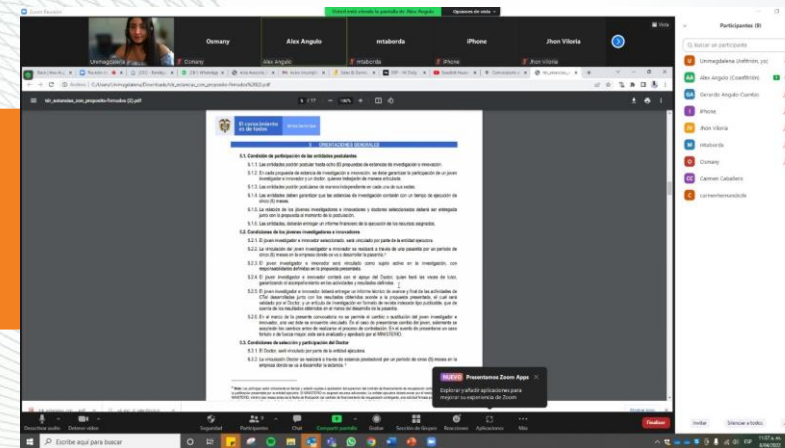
Zoom Reunión

Usted está viendo la pantalla de Alex Angulo

Opciones de vista

Vista

Unimagdalena

Osmany

Alex Angulo

mtaborda

iPhone

Jhon Viloria

Participantes (9)

Buscar un participante

Unimagdalena (Anfitrión, yo)

Alex Angulo (Coanfitrión)

Gerardo Angulo Cuentas

iPhone

Jhon Viloria

mtaborda

Osmany

Carmen Caballero

carmenfernandezde

Invitar

Silenciar a todos

tdr_estancias_con_propuesta-firmados (3).pdf

El conocimiento es de todos

Minciencias

5. ORIENTACIONES GENERALES

5.1. Condición de participación de las entidades postulantes

5.1.1. Las entidades podrán postular hasta ocho (8) propuestas de estancias de investigación e innovación.

5.1.2. En cada propuesta de estancia de investigación e innovación, se debe garantizar la participación de un joven investigador e innovador y un doctor, quienes trabajarán de manera articulada.

5.1.3. Las entidades podrán postularse de manera independiente en cada una de sus sedes.

5.1.4. Las entidades deben garantizar que las estancias de investigación contarán con un tiempo de ejecución de cinco (5) meses.

5.1.5. La relación de los jóvenes investigadores e innovadores y doctores seleccionados deberá ser entregada junto con la propuesta al momento de la postulación.

5.1.6. Las entidades, deberán entregar un informe financiero de la ejecución de los recursos asignados.

5.2. Condiciones de los jóvenes investigadores e innovadores

5.2.1. El joven investigador e innovador seleccionado, será vinculado por parte de la entidad ejecutora.

5.2.2. La vinculación del joven investigador e innovador se realizará a través de una pasantía por un periodo de cinco (5) meses en la empresa donde se va a desarrollar la pasantía.

5.2.3. El joven investigador e innovador será vinculado como sujeto activo en la investigación, con responsabilidades definidas en la propuesta presentada.

5.2.4. El joven investigador e innovador contará con el apoyo del Doctor, quien fungirá las veces de tutor, garantizando el acompañamiento en las actividades y resultados definidos.

5.2.5. El joven investigador e innovador deberá entregar un informe técnico de avance y final de las actividades de CTeI desarrolladas junto con los resultados obtenidos acorde a la propuesta presentada, el cual será validado por el Doctor, y un artículo de investigación en formato de revista indexada tipo publicable, que dé cuenta de los resultados obtenidos en el marco del desarrollo de la pasantía.

5.2.6. En el marco de la presente convocatoria no se permite el cambio o sustitución del joven investigador e innovador, una vez este se encuentre vinculado. En el caso de presentarse cambio del joven, solamente se aceptarán los cambios antes de realizarse el proceso de contratación. En el evento de presentarse un caso fortuito o de fuerza mayor, este será evaluado y aprobado por el MINCIENCIAS.

5.3. Condiciones de selección y participación del Doctor

5.3.1. El Doctor, será vinculado por parte de la entidad ejecutora.

5.3.2. La vinculación Doctor se realizará a través de estancia postdoctoral por un período de cinco (5) meses en la empresa donde se va a desarrollar la estancia.

NUEVO Presentamos Zoom Apps

Explorar y añadir aplicaciones para mejorar su experiencia de Zoom

Desactivar audio

Detener video

Seguridad

Participantes

Chat

Compartir pantalla

Grabar

Sección de Grupos

Reacciones

Aplicaciones

Más

Finalizar

Escribe aquí para buscar